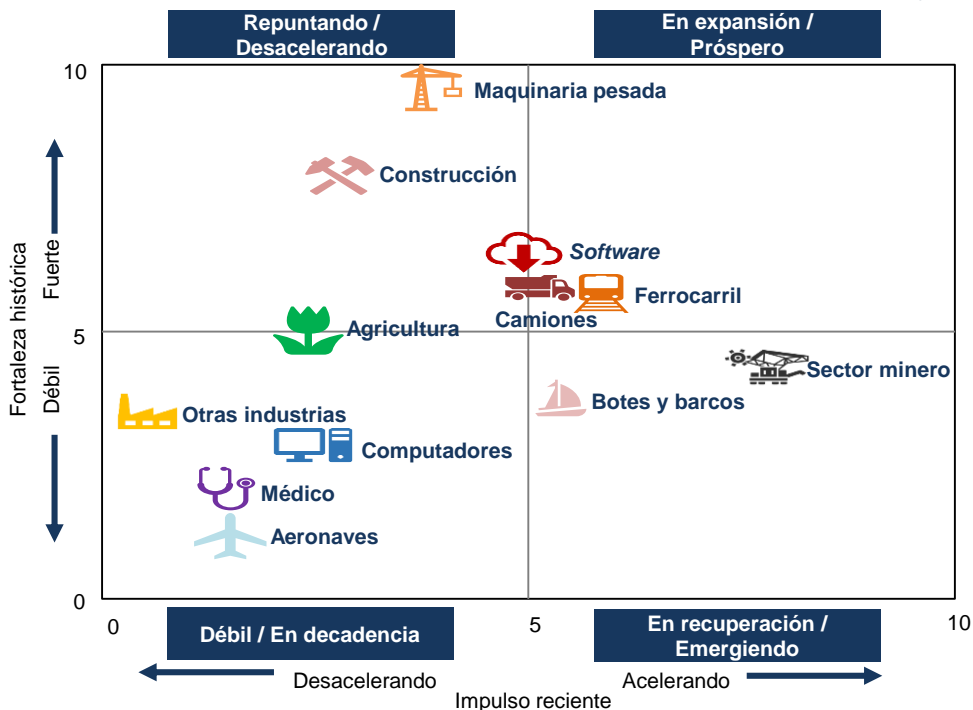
Repuntando / Desacelerando

En expansión / Próspero

10

Maquinaria pesada

Construcción

Software

Ferrocarril

Camiones

Fortaleza histórica

Fuerte

Débil

5

Agricultura

Sector minero

Botes y barcos

Otras industrias

Computadores

Médico

Aeronaves

0

0

5

10

Débil / En decadencia

En recuperación / Emergiendo

Desacelerando

Acelerando

Impulso reciente